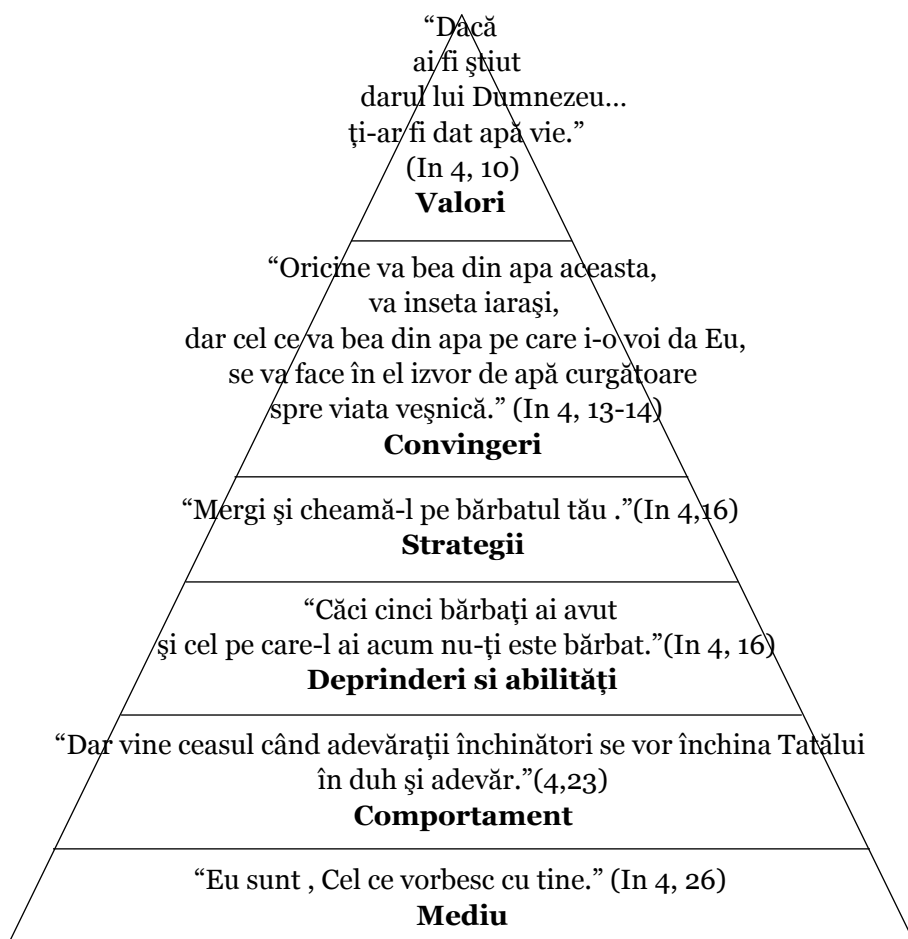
“Dacă ai fi ştiut darul lui Dumnezeu… ţi-ar fi dat apă vie.” (In 4, 10)
**Valori**

“Oricine va bea din apa aceasta, va inseta iaraşi, dar cel ce va bea din apa pe care i-o voi da Eu, se va face în el izvor de apă curgătoare spre viata veşnică.” (In 4, 13-14)
**Convingeri**

“Mergi şi cheamă-l pe bărbatul tău .”(In 4,16)
**Strategii**

“Căci cinci bărbaţi ai avut şi cel pe care-l ai acum nu-ţi este bărbat.”(In 4, 16)
**Deprinderi si abilităţi**

“Dar vine ceasul când adevăraţii închinători se vor închina Tatălui în duh şi adevăr.”(4,23)
**Comportament**

“Eu sunt , Cel ce vorbesc cu tine.” (In 4, 26)
**Mediu**